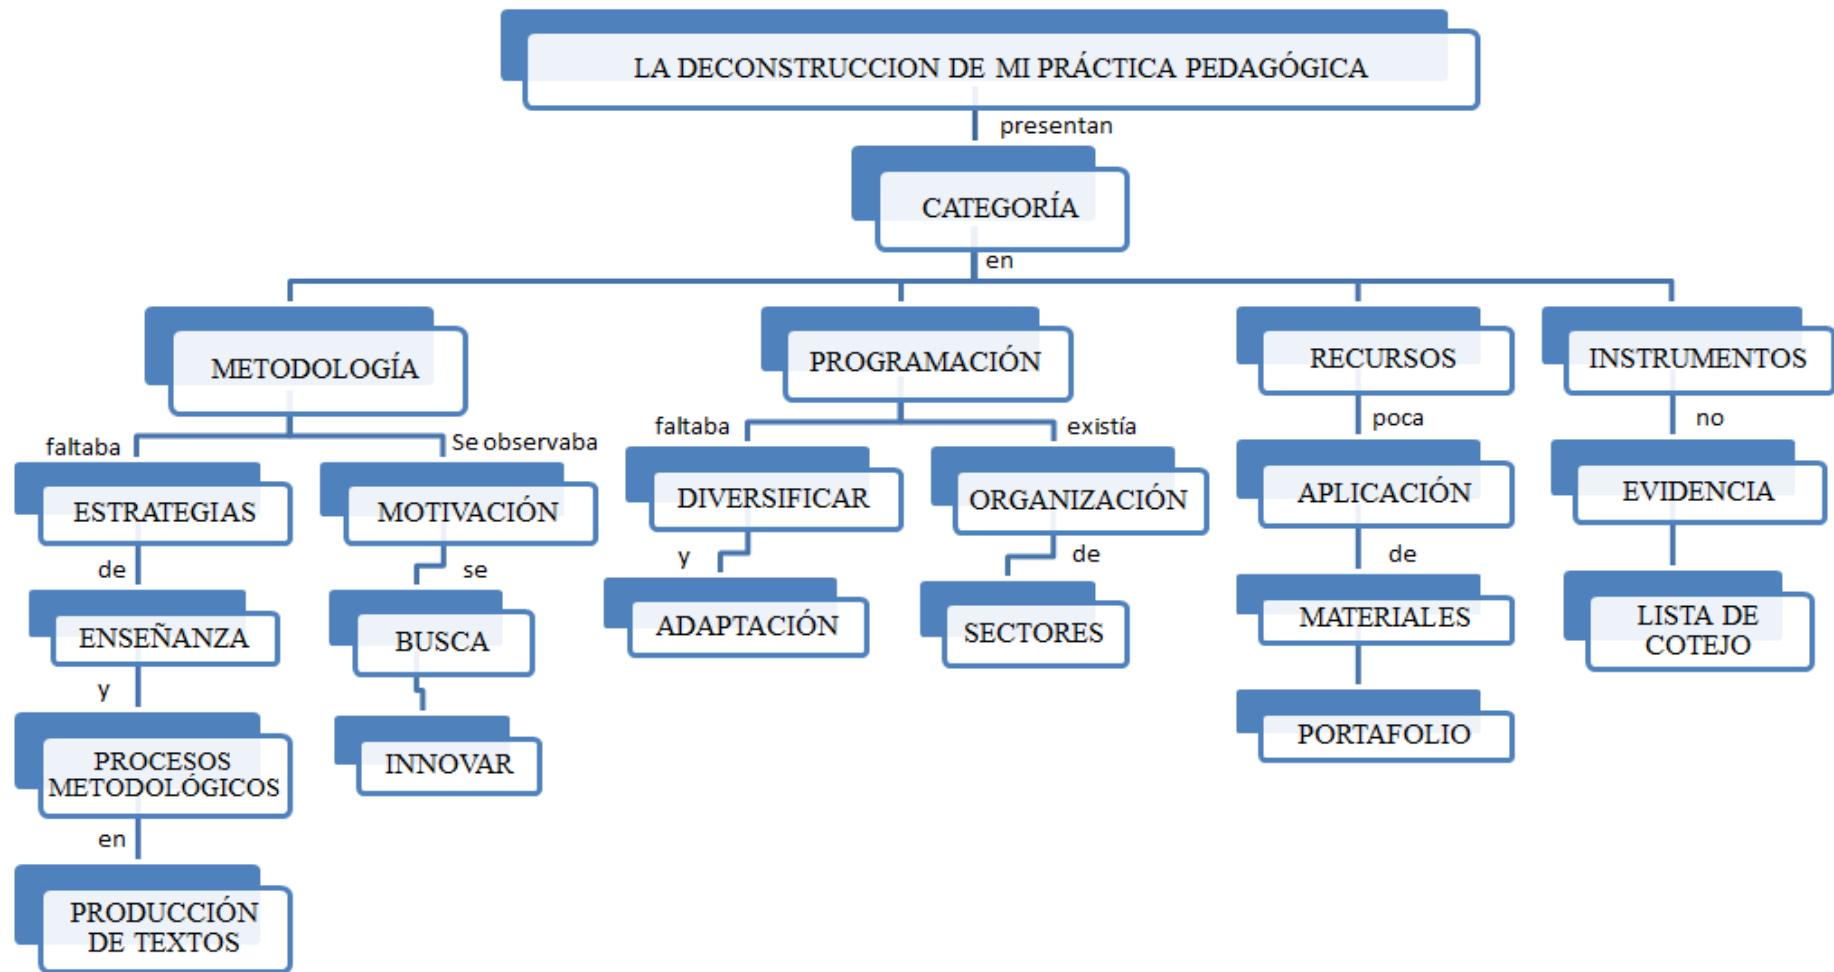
LA DECONSTRUCCION DE MI PRÁCTICA PEDAGÓGICA

presentan

CATEGORÍA

en

METODOLOGÍA

faltaba

ESTRATEGIAS

de

ENSEÑANZA

y

PROCESOS METODOLÓGICOS

en

PRODUCCIÓN DE TEXTOS

Se observaba

MOTIVACIÓN

se

BUSCA

INNOVAR

PROGRAMACIÓN

faltaba

DIVERSIFICAR

y

ADAPTACIÓN

existía

ORGANIZACIÓN

de

SECTORES

RECURSOS

poca

APLICACIÓN

de

MATERIALES

PORTAFOLIO

INSTRUMENTOS

no

EVIDENCIA

LISTA DE COTEJO